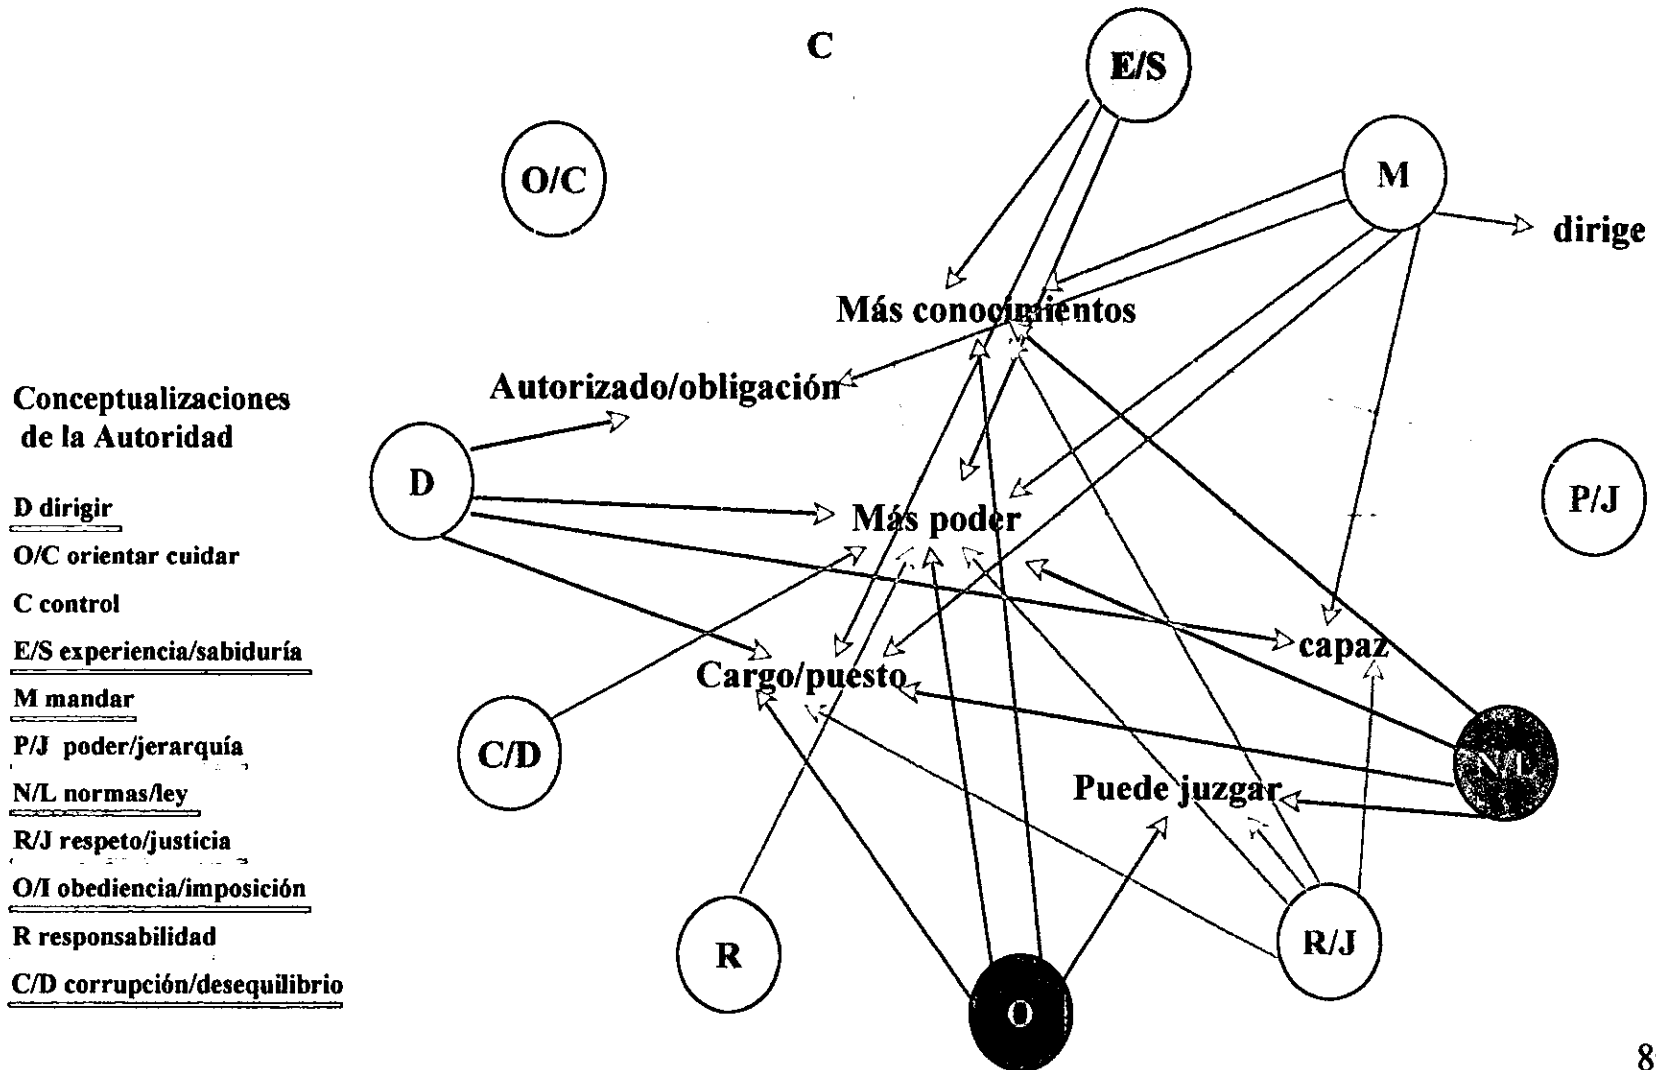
Conceptualizaciones de la Autoridad

D dirigir
O/C orientar cuidar
C control
E/S experiencia/sabiduría
M mandar
P/J poder/jerarquía
N/L normas/ley
R/J respeto/justicia
O/I obediencia/imposición
R responsabilidad
C/D corrupción/desequilibrio

C
E/S
O/C
M
dirige
Más conocimientos
Autorizado/obligación
D
Más poder
P/J
capaz
Cargo/puesto
C/D
N/L
Puede juzgar
R
R/J
O

8